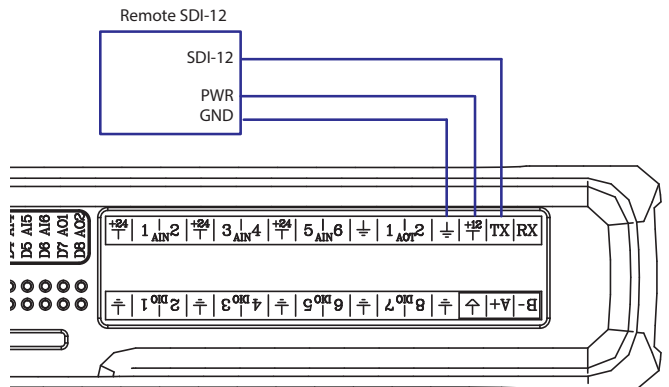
Remote SDI-12

SDI-12

PWR

GND

D7 AI5
D5 AI5
D6 AI6
D7 AO1
D8 AO2

+24 | 1 AIN 2 | +24 | 3 AIN 4 | +24 | 5 AIN 6 | ⏚ | 1 AOT 2 | ⏚ | +12 | TX | RX

⏚ | 1 DIO 2 | ⏚ | 3 DIO 4 | ⏚ | 5 DIO 6 | ⏚ | 7 DIO 8 | ⏚ | ⏚ | A+ | B-